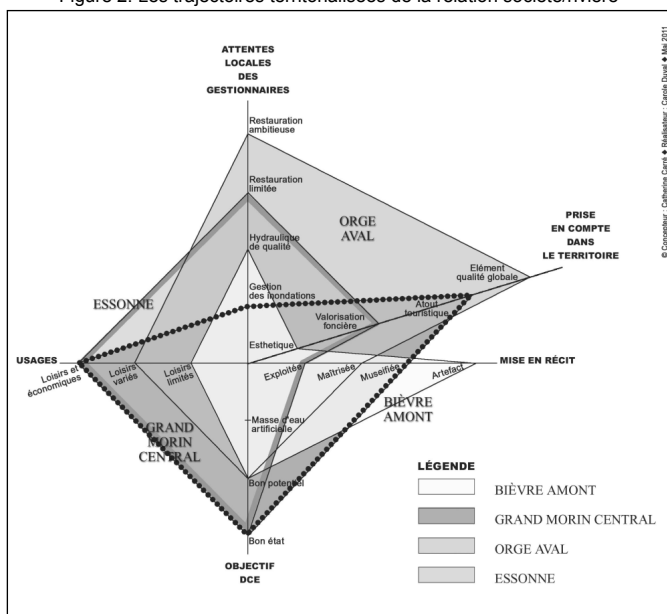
Figure 2. Les trajectoires territorialisées de la relation société/rivière

ATTENTES LOCALES DES GESTIONNAIRES

Restauration ambitieuse

Restauration limitée

Hydraulique de qualité

Gestion des inondations

Esthetique

ORGE AVAL

ESSONNE

PRISE EN COMPTE DANS LE TERRITOIRE

Elément qualité globale

Atout touristique

Valorisation foncière

USAGES

Loisirs et économiques

Loisirs variés

Loisirs limités

Exploitée

Maîtrisée

Muselée

Artefact

MISE EN RÉCIT

BIÈVRE AMONT

Masse d'eau artificielle

GRAND MORIN CENTRAL

Bon potentiel

Bon état

OBJECTIF DCE

LÉGENDE

BIÈVRE AMONT

GRAND MORIN CENTRAL

ORGE AVAL

ESSONNE

© Concepteur : Catherine Carré ♦ Réalisateur : Carole Duval ♦ Mai 2011